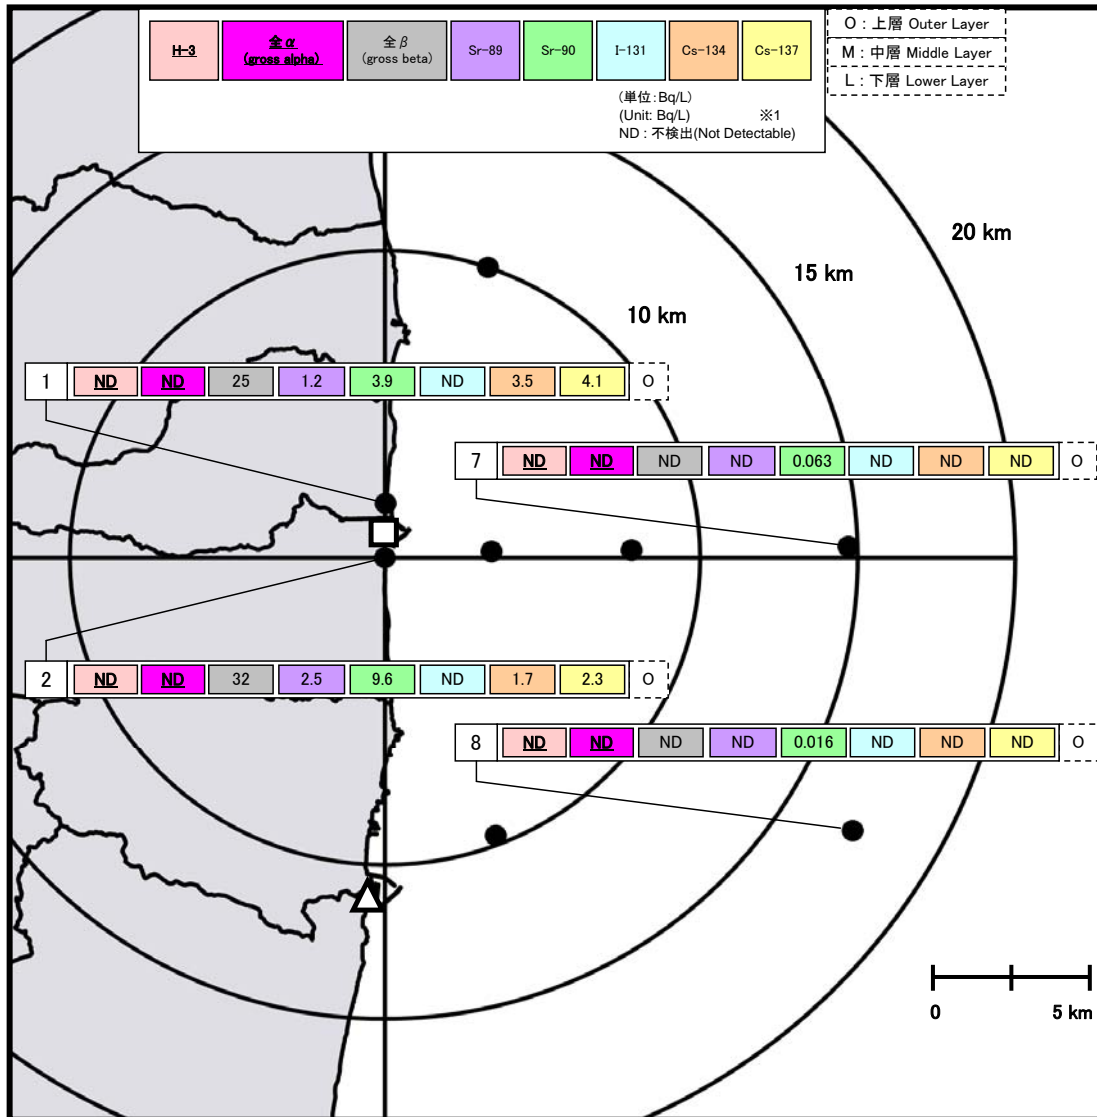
| H-3 | 全α (gross alpha) | 全β (gross beta) | Sr-89 | Sr-90 | I-131 | Cs-134 | Cs-137 |
|---|---|---|---|---|---|---|---|

(単位:Bq/L)
(Unit: Bq/L) ※1
ND : 不検出(Not Detectable)

O : 上層 Outer Layer
M : 中層 Middle Layer
L : 下層 Lower Layer

20 km
15 km
10 km

| 1 | ND | ND | 25 | 1.2 | 3.9 | ND | 3.5 | 4.1 | O |
|---|---|---|---|---|---|---|---|---|---|

| 7 | ND | ND | ND | ND | 0.063 | ND | ND | ND | O |
|---|---|---|---|---|---|---|---|---|---|

| 2 | ND | ND | 32 | 2.5 | 9.6 | ND | 1.7 | 2.3 | O |
|---|---|---|---|---|---|---|---|---|---|

| 8 | ND | ND | ND | ND | 0.016 | ND | ND | ND | O |
|---|---|---|---|---|---|---|---|---|---|

0
5 km